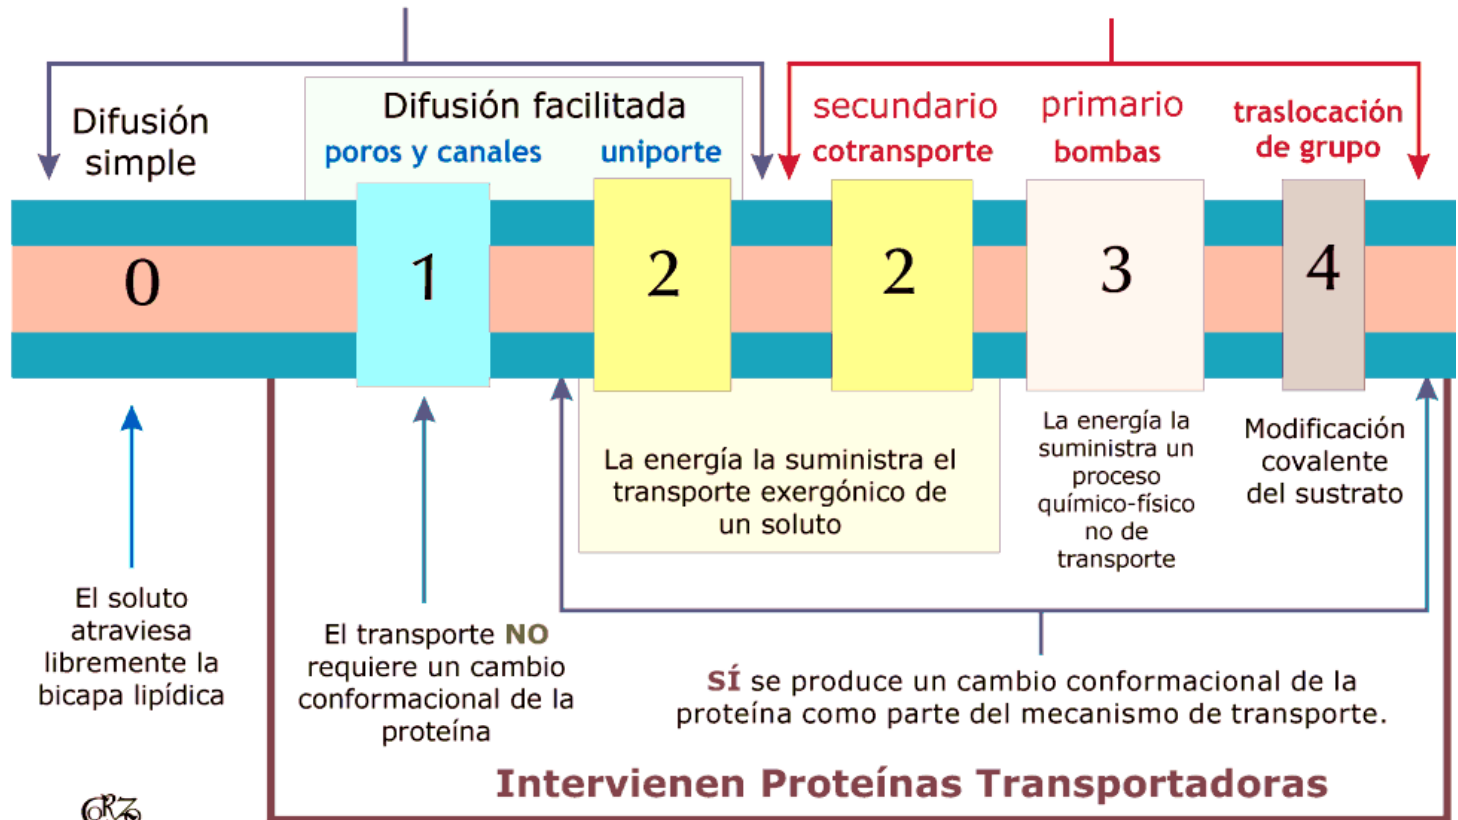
Difusión simple

Difusión facilitada

poros y canales

uniporte

secundario

cotransporte

primario

bombas

traslocación de grupo

0

1

2

2

3

4

El soluto atraviesa libremente la bicapa lipídica

El transporte NO requiere un cambio conformacional de la proteína

La energía la suministra el transporte exergónico de un soluto

La energía la suministra un proceso químico-físico no de transporte

Modificación covalente del sustrato

SÍ se produce un cambio conformacional de la proteína como parte del mecanismo de transporte.

Intervienen Proteínas Transportadoras

CRZ